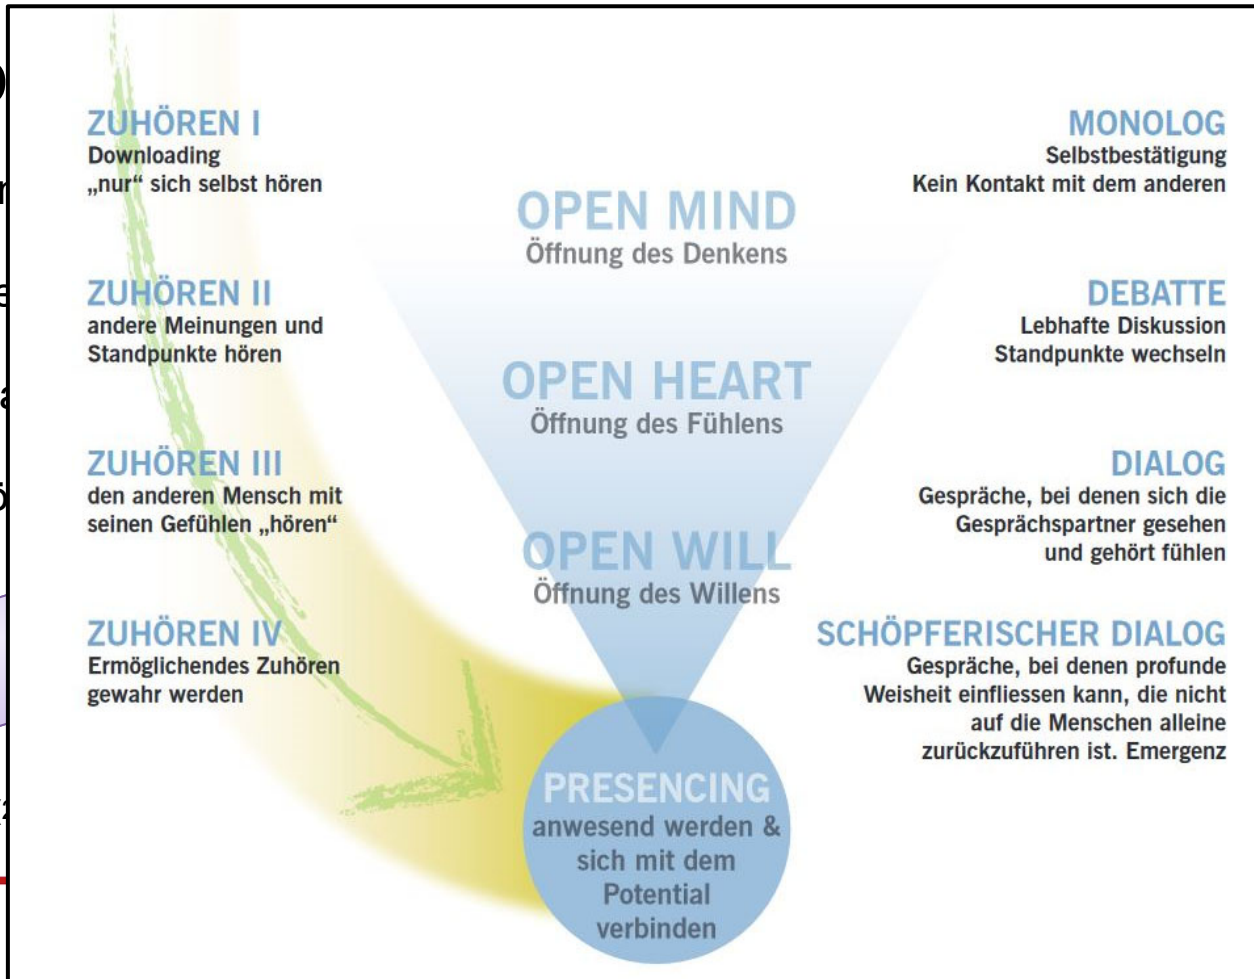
ZUHÖREN I
Downloading
„nur“ sich selbst hören

ZUHÖREN II
andere Meinungen und Standpunkte hören

ZUHÖREN III
den anderen Mensch mit seinen Gefühlen „hören“

ZUHÖREN IV
Ermöglichendes Zuhören gewahr werden

OPEN MIND
Öffnung des Denkens

OPEN HEART
Öffnung des Fühlens

OPEN WILL
Öffnung des Willens

PRESENCING
anwesend werden & sich mit dem Potential verbinden

MONOLOG
Selbstbestätigung
Kein Kontakt mit dem anderen

DEBATTE
Lebhafte Diskussion
Standpunkte wechseln

DIALOG
Gespräche, bei denen sich die Gesprächspartner gesehen und gehört fühlen

SCHÖPFERISCHER DIALOG
Gespräche, bei denen profunde Weisheit einfliessen kann, die nicht auf die Menschen alleine zurückzuführen ist. Emergenz